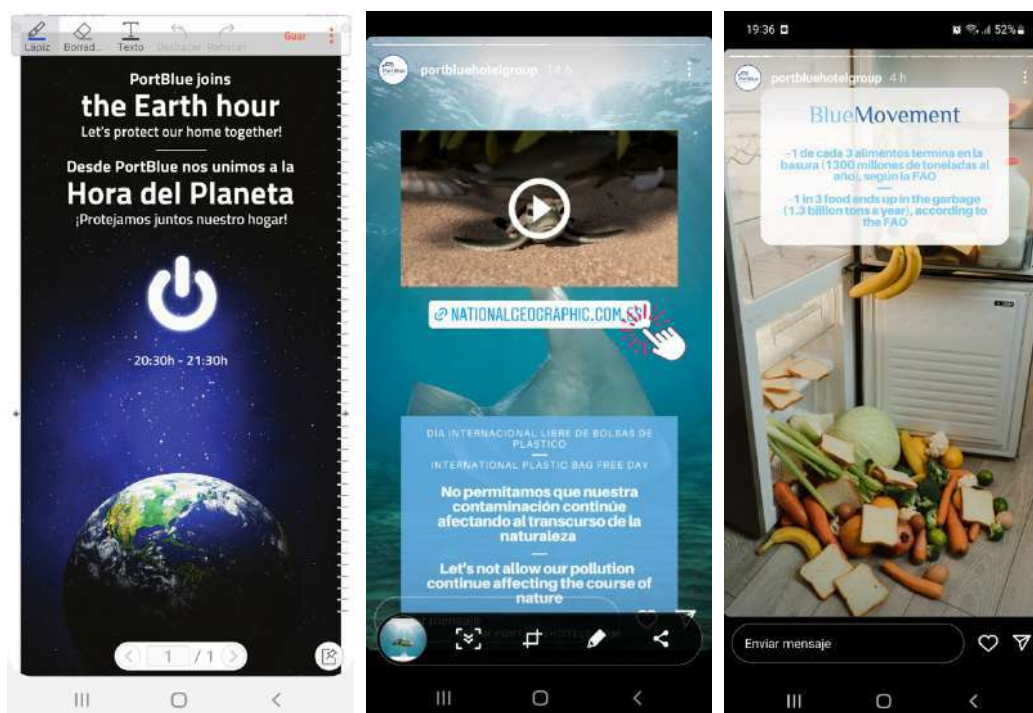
Lapiz Borrad.. Texto Deshacer Rehacer Guar

PortBlue joins
the Earth hour
Let's protect our home together!

Desde PortBlue nos unimos a la
Hora del Planeta
¡Protejamos juntos nuestro hogar!

20:30h - 21:30h

1 / 1

portbluehotelgroup 14 h

NATIONALGEOGRAPHIC.COM.ES

DIA INTERNACIONAL LIBRE DE BOLSAS DE PLASTICO

INTERNATIONAL PLASTIC BAG FREE DAY

No permitamos que nuestra contaminación continúe afectando al transcurso de la naturaleza

Let's not allow our pollution continue affecting the course of nature

19:36 52%

portbluehotelgroup 4 h

BlueMovement

-1 de cada 3 alimentos termina en la basura (1300 millones de toneladas al año), según la FAO

-1 in 3 food ends up in the garbage (1.3 billion tons a year), according to the FAO

Enviar mensaje